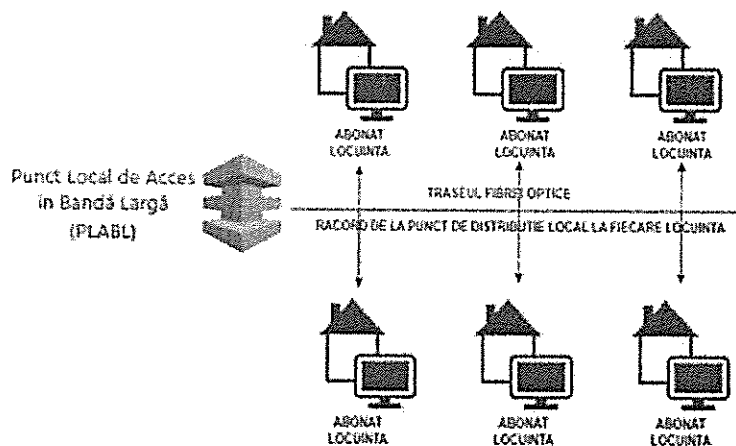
ABONAT LOCUINTA

ABONAT LOCUINTA

ABONAT LOCUINTA

Punct Local de Acces în Bandă Largă (PLABL)

TRASEUL FIBREI OPTICE

RACORD DE LA PUNCT DE DISTRIBUTIE LOCAL LA FIECARE LOCUINTA

ABONAT LOCUINTA

ABONAT LOCUINTA

ABONAT LOCUINTA